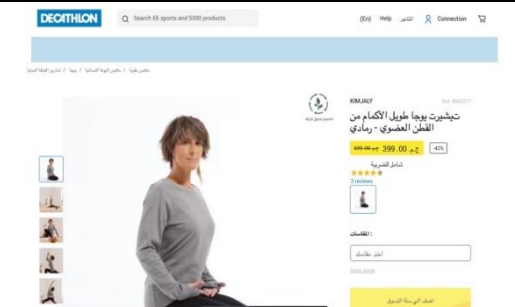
DECATHLON
Search 65 sports and 5000 products
(En) Help المتاجر Connection

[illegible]

KIMJALY
Ref. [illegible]
تيشيرت يوجا طويل الأكمام من القطن العضوي - رمادي
-42%
399.00 ج.م
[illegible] ج.م
شامل الضريبة
3 reviews
المقاسات :
اختر مقاسك
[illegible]
اضف الى سلة التسوق